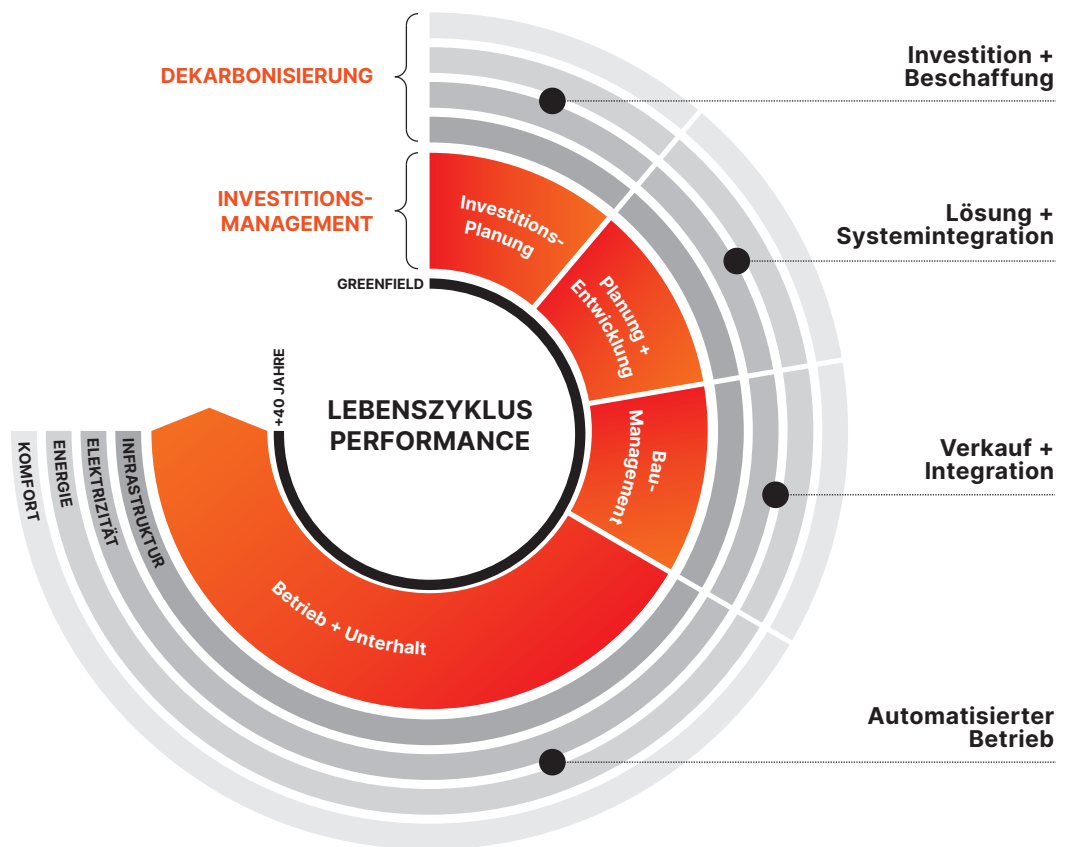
DEKARBONISIERUNG

INVESTITIONS-MANAGEMENT

Investition + Beschaffung

Lösung + Systemintegration

Verkauf + Integration

Automatisierter Betrieb

Investitions-Planung

Planung + Entwicklung

Bau-Management

Betrieb + Unterhalt

GREENFIELD

+40 JAHRE

LEBENSZYKLUS PERFORMANCE

KOMFORT

ENERGIE

ELEKTRIZITÄT

INFRASTRUKTUR